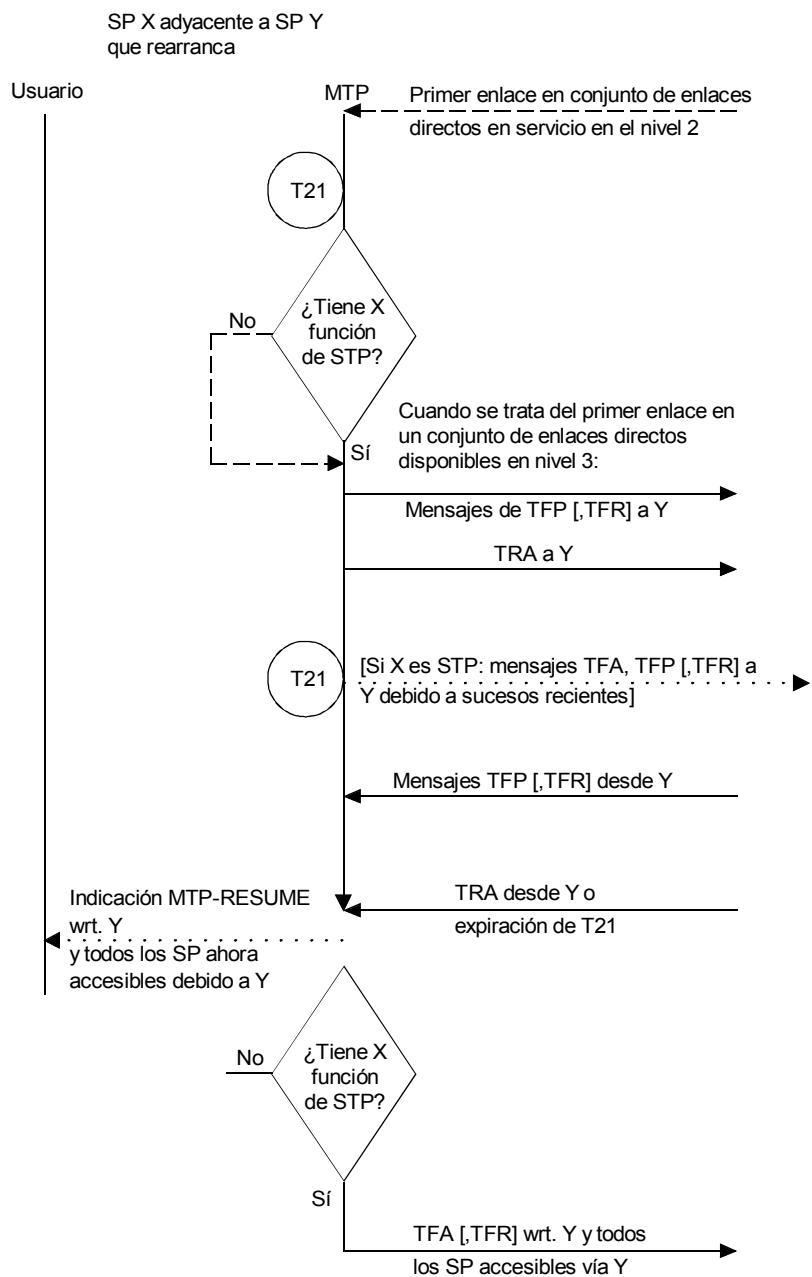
SP X adyacente a SP Y que rearranca

Usuario

MTP

Primer enlace en conjunto de enlaces directos en servicio en el nivel 2

T21

¿Tiene X función de STP?

No

Sí

Cuando se trata del primer enlace en un conjunto de enlaces directos disponibles en nivel 3:

Mensajes de TFP [,TFR] a Y

TRA a Y

T21

[Si X es STP: mensajes TFA, TFP [,TFR] a Y debido a sucesos recientes]

Mensajes TFP [,TFR] desde Y

Indicación MTP-RESUME wrt. Y y todos los SP ahora accesibles debido a Y

TRA desde Y o expiración de T21

No

¿Tiene X función de STP?

Sí

TFA [,TFR] wrt. Y y todos los SP accesibles vía Y